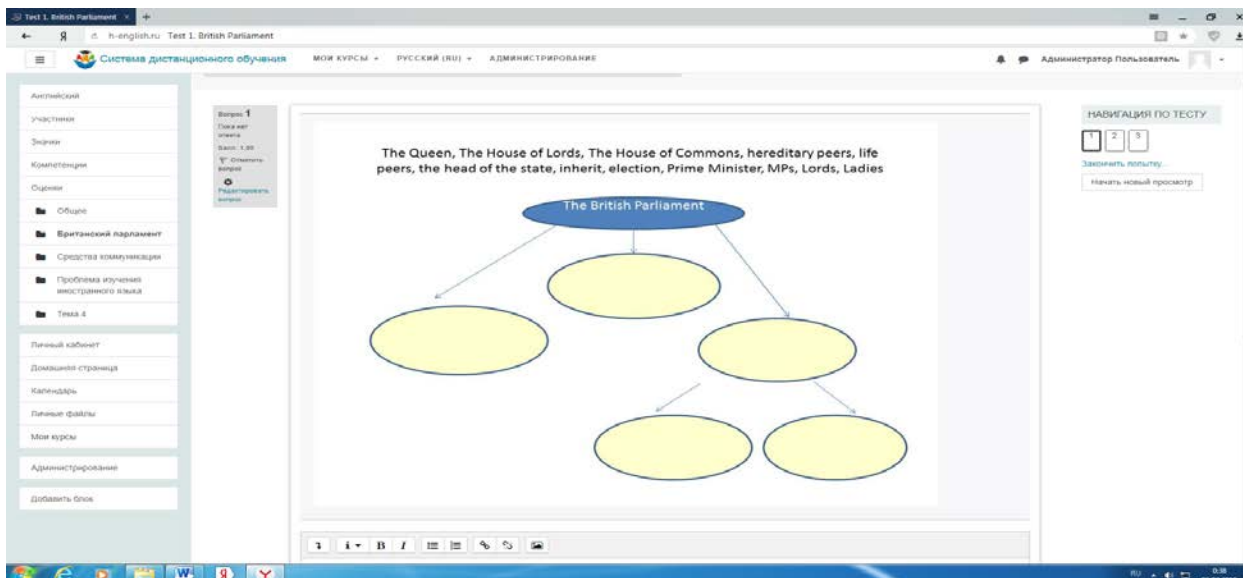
Test 1. British Parliament

h-english.ru Test 1. British Parliament

Система дистанционного обучения МОИ КУРСЫ РУССКИЙ (RU) АДМИНИСТРИРОВАНИЕ

Администратор Пользователь

Английский

Участники

Значки

Компетенции

Оценки

Общее

Британский парламент

Средства коммуникации

Проблема изучения иностранного языка

Тема 4

Личный кабинет

Домашняя страница

Календарь

Личные файлы

Мои курсы

Администрирование

Добавить блок

Вопрос 1

Пока нет ответа

Балл: 1,00

Отметить вопрос

Редактировать вопрос

The Queen, The House of Lords, The House of Commons, hereditary peers, life peers, the head of the state, inherit, election, Prime Minister, MPs, Lords, Ladies

The British Parliament

НАВИГАЦИЯ ПО ТЕСТУ

1 2 3

Закончить попытку...

Начать новый просмотр